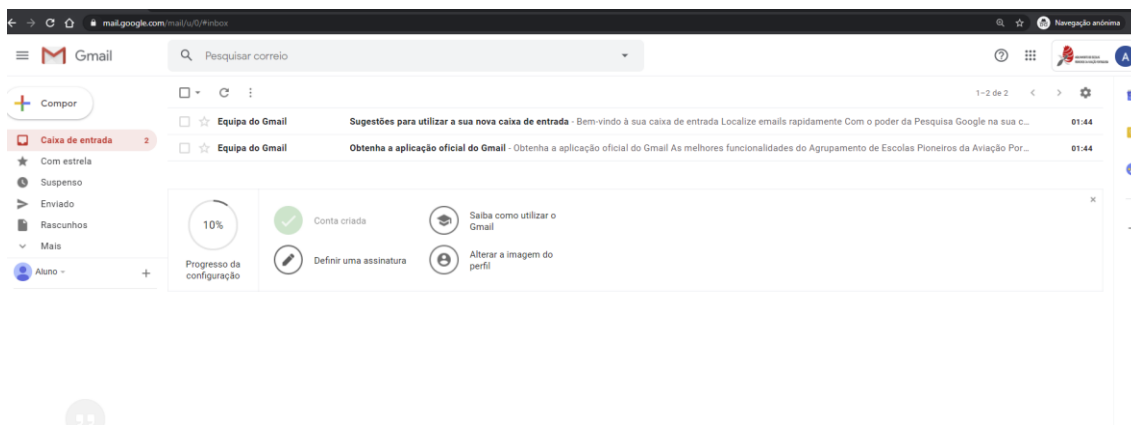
mail.google.com/mail/u/0/#inbox

Navegação anónima

Gmail

Pesquisar correio

A

Compor

Caixa de entrada 2
Com estrela
Suspenso
Enviado
Rascunhos
Mais

Aluno

1–2 de 2

Equipa do Gmail Sugestões para utilizar a sua nova caixa de entrada - Bem-vindo à sua caixa de entrada Localize emails rapidamente Com o poder da Pesquisa Google na sua c... 01:44

Equipa do Gmail Obtenha a aplicação oficial do Gmail - Obtenha a aplicação oficial do Gmail As melhores funcionalidades do Agrupamento de Escolas Pioneiros da Aviação Por... 01:44

10%

Progresso da configuração

Conta criada

Saiba como utilizar o Gmail

Definir uma assinatura

Alterar a imagem do perfil